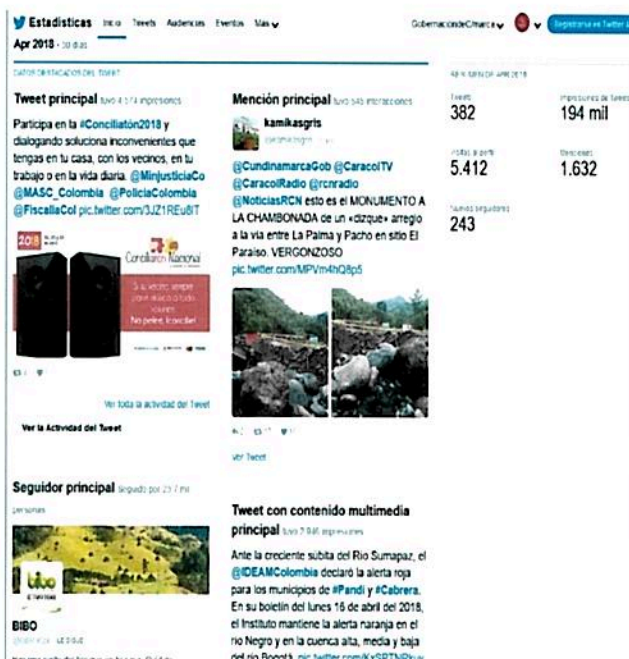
Estadísticas Inicio Tweets Audiencias Eventos Más

GobernacióndeC/marca

Regístrate en Twitter

Apr 2018 · 30 días

DATOS DESTACADOS DEL TWEET

Tweet principal tuvo 4.174 impresiones

Participa en la #Conciliatón2018 y dialogando soluciona inconvenientes que tengas en tu casa, con los vecinos, en tu trabajo o en la vida diaria. @MinjusticiaCo @MASC_Colombia @PoliciaColombia @FiscaliaCol pic.twitter.com/3JZ1REu8IT

2018

Conciliatón Nacional

Si un vecino siempre pone música a todo volumen. No pelee, ¡concilie!

Ver toda la actividad del Tweet

Ver la Actividad del Tweet

Mención principal tuvo 545 interacciones

kamikasgris

@CundinamarcaGob @CaracolTV @CaracolRadio @rcnradio @NoticiasRCN esto es el MONUMENTO A LA CHAMBONADA de un «dizque» arreglo a la vía entre La Palma y Pacho en sitio El Paraíso. VERGONZOSO pic.twitter.com/MPVm4hQ8p5

Ver Tweet

RESUMEN DE APR 2018

Tweets
382

Impresiones de Tweets
194 mil

Visitas al perfil
5.412

Menciones
1.632

Nuevos seguidores
243

Seguidor principal Seguido por 23.7 mil

Ver perfil

BIBO

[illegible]

Tweet con contenido multimedia principal tuvo 2.946 impresiones

Ante la creciente súbita del Río Sumapaz, el @IDEAMColombia declaró la alerta roja para los municipios de #Pandi y #Cabrera. En su boletín del lunes 16 de abril del 2018, el Instituto mantiene la alerta naranja en el río Negro y en la cuenca alta, media y baja del río Bogotá. pic.twitter.com/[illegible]